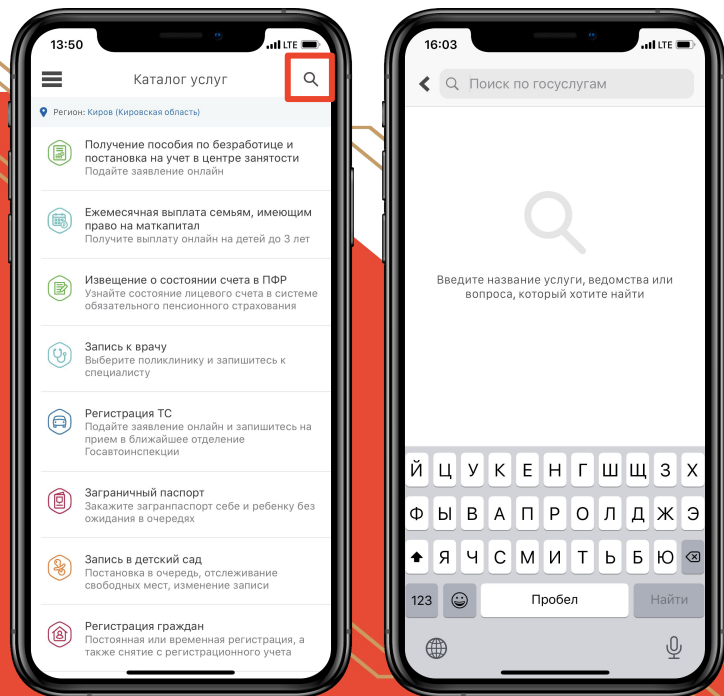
13:50 LTE

Каталог услуг

Регион: Киров (Кировская область)

Получение пособия по безработице и постановка на учет в центре занятости
Подайте заявление онлайн

Ежемесячная выплата семьям, имеющим право на маткапитал
Получите выплату онлайн на детей до 3 лет

Извещение о состоянии счета в ПФР
Узнайте состояние лицевого счета в системе обязательного пенсионного страхования

Запись к врачу
Выберите поликлинику и запишитесь к специалисту

Регистрация ТС
Подайте заявление онлайн и запишитесь на прием в ближайшее отделение Госавтоинспекции

Заграничный паспорт
Закажите загранпаспорт себе и ребенку без ожидания в очередях

Запись в детский сад
Постановка в очередь, отслеживание свободных мест, изменение записи

Регистрация граждан
Постоянная или временная регистрация, а также снятие с регистрационного учета

16:03 LTE

Поиск по госуслугам

Введите название услуги, ведомства или вопроса, который хотите найти

Й Ц У К Е Н Г Ш Щ З Х
Ф Ы В А П Р О Л Д Ж Э
Я Ч С М И Т Ь Б Ю
123 Пробел Найти